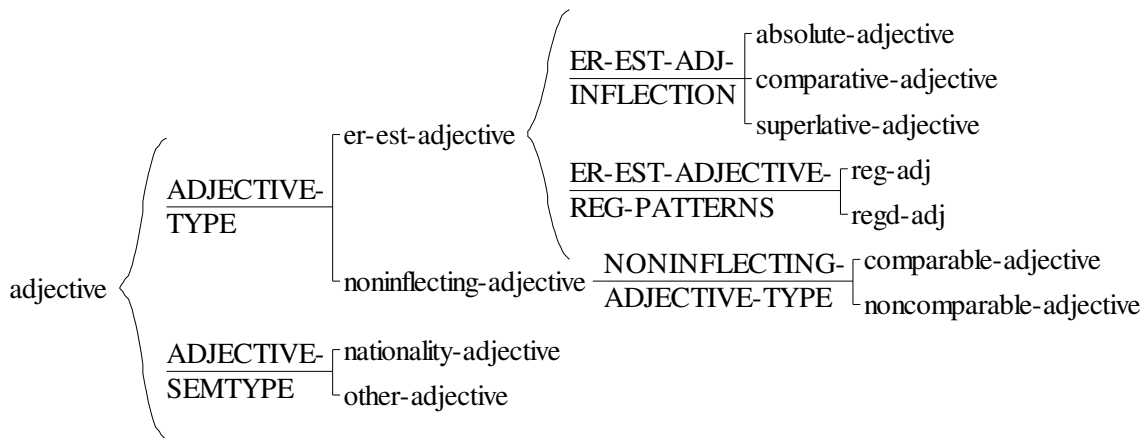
adjective

ADJECTIVE-TYPE

er-est-adjective

ER-EST-ADJ-INFLECTION

absolute-adjective

comparative-adjective

superlative-adjective

ER-EST-ADJECTIVE-REG-PATTERNS

reg-adj

regd-adj

noninflecting-adjective

NONINFLECTING-ADJECTIVE-TYPE

comparable-adjective

noncomparable-adjective

ADJECTIVE-SEMTYPE

nationality-adjective

other-adjective